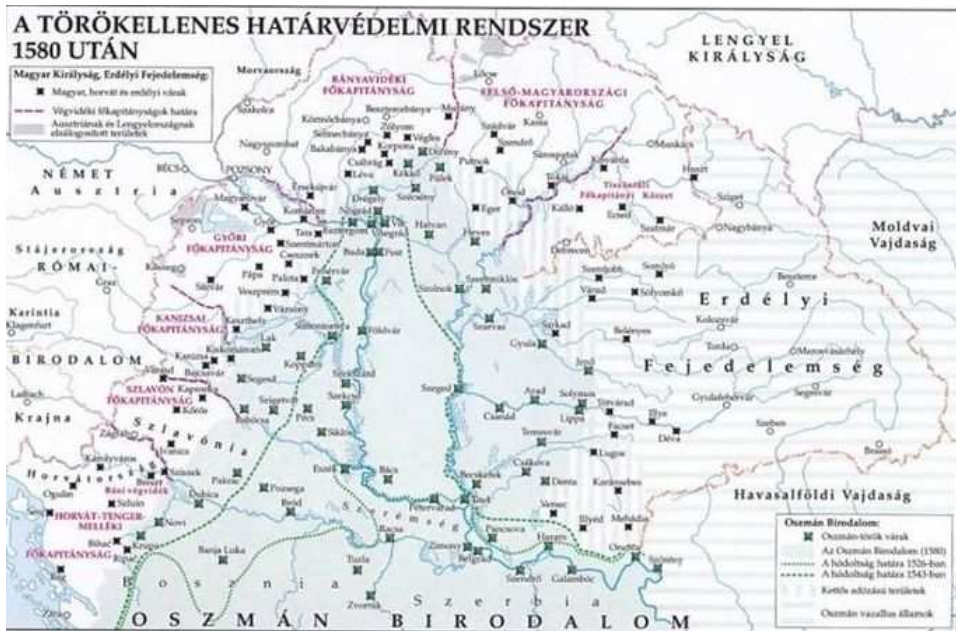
A TÖRÖKELLENES HATÁRVÉDELMI RENDSZER 1580 UTÁN

Magyar Királyság, Erdélyi Fejedelemség:
Magyar, horvát és erdélyi várak
Végvidéki főkapitányságok határa
Ausztriának és Lengyelországnak elzálogosított területek

LENGYEL KIRÁLYSÁG
Morvaország
BÁNYAVIDÉKI FŐKAPITÁNYSÁG
FELSŐ-MAGYARORSZÁGI FŐKAPITÁNYSÁG
NÉMET
Ausztria
BÉCS
POZSONY
Szakolca
Nagyszombat
Besztercebánya
Körmöcbánya
Selmecbánya
Bakabánya
Zólyom
Korpona
Léva
Csábrág
Végles
Murány
Lőcse
Szádvár
Kassa
Szendrő
Sárospatak
Munkács
Huszt
Tokaj
Kisvárda
Tiszántúli Főkapitányság Kassai
Szatmár
Ecsed
Kálló
Nagybánya
Szécsény
Fülek
Divény
Drégely
Putnok
Eger
Ónod
Hatvan
Heves
Érsekújvár
Komárom
Győr
Esztergom
Nógrád
Vác
Magyaróvár
Sopron
Tata
Szentmárton
GYŐRI FŐKAPITÁNYSÁG
Csesznek
Pápa
Palota
Fehérvár
Buda
Pest
Stájerország
RÓMAI
Graz
Kőszeg
Sárvár
Veszprém
Szolnok
Szentmiklós
Debrecen
Várad
Solyomkő
Szombat
Bonyhida
Moldvai Vajdaság
Karintia
Klagenfurt
KANIZSAI FŐKAPITÁNYSÁG
Keszthely
Vázsony
Simontornya
Földvár
Szarvas
Szakál
Gyula
Belényes
Kolozsvár
Torda
Marosvásárhely
Erdélyi
Fejedelemség
BIRODALOM
Lak
Kiskomárom
Kanizsa
Babócsa
Segesd
Koppány
Szekszárd
Szeged
Jenő
Arad
Solymos
Lippa
Facset
Déva
Gyulafehérvár
Segesvár
Szeben
Brassó
Ljubljana
SZLAVÓN FŐKAPITÁNYSÁG
Kapronca
Kőrös
Szigetvár
Pécs
Mohács
Csanád
Temesvár
Lugos
Karánsebes
Krajna
Szlavónia
Zágráb
Károlyváros
Sziszek
Ivanics
Horvátország
Bánáti végvidék
Pakrác
Pozsega
Eszék
Bács
Becskerek
Csakova
Versec
Dernta
Havasalföldi Vajdaság
Ogulin
Zengg
Novi
Dubica
Bród
Pétervárad
Titel
Pancsova
Ilyéd
Mehádia
HORVÁT-TENGERMELLÉKI FŐKAPITÁNYSÁG
Bihać
Krupa
Banja Luka
Szerémség
Zimony
Belgrád
Haram
Orsova
Szörény
Szendrő
Galambóc
Tuzla
Zvornik
Bosznia
Szerbia
OSZMÁN BIRODALOM

Oszmán Birodalom:
Oszmán-török várak
Az Oszmán Birodalom (1580)
A hódoltság határa 1526-ban
A hódoltság határa 1543-ban
Kettős adózású területek
Oszmán vazallus államok